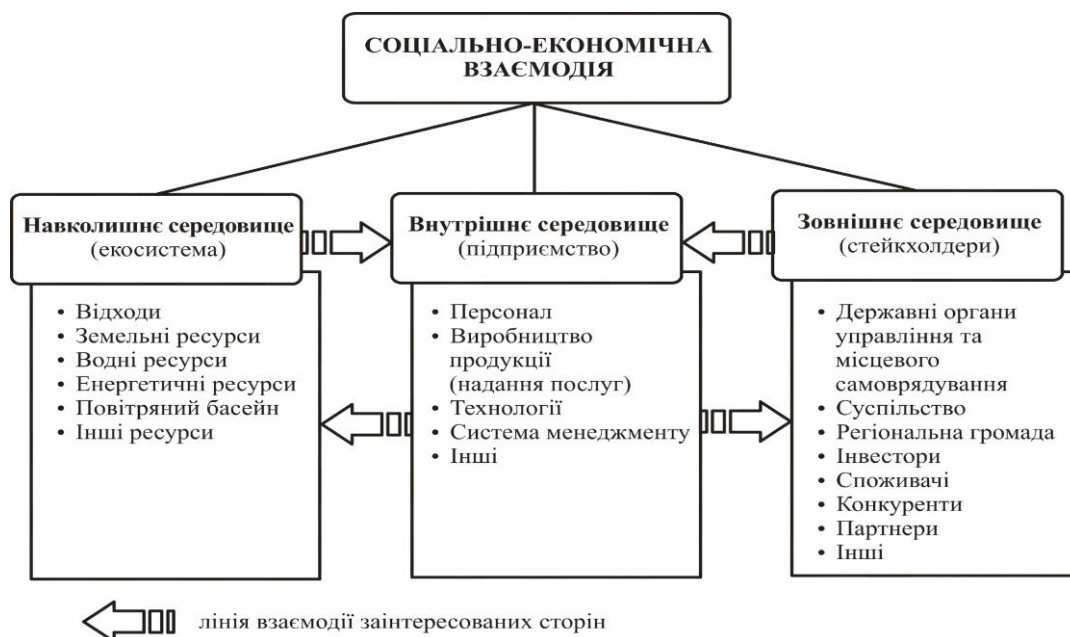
СОЦІАЛЬНО-ЕКОНОМІЧНА ВЗАЄМОДІЯ

Навколишнє середовище (екосистема)

• Відходи
• Земельні ресурси
• Водні ресурси
• Енергетичні ресурси
• Повітряний басейн
• Інші ресурси

Внутрішнє середовище (підприємство)

• Персонал
• Виробництво продукції (надання послуг)
• Технології
• Система менеджменту
• Інші

Зовнішнє середовище (стейкхолдери)

• Державні органи управління та місцевого самоврядування
• Суспільство
• Регіональна громада
• Інвестори
• Споживачі
• Конкуренти
• Партнери
• Інші

лінія взаємодії заінтересованих сторін